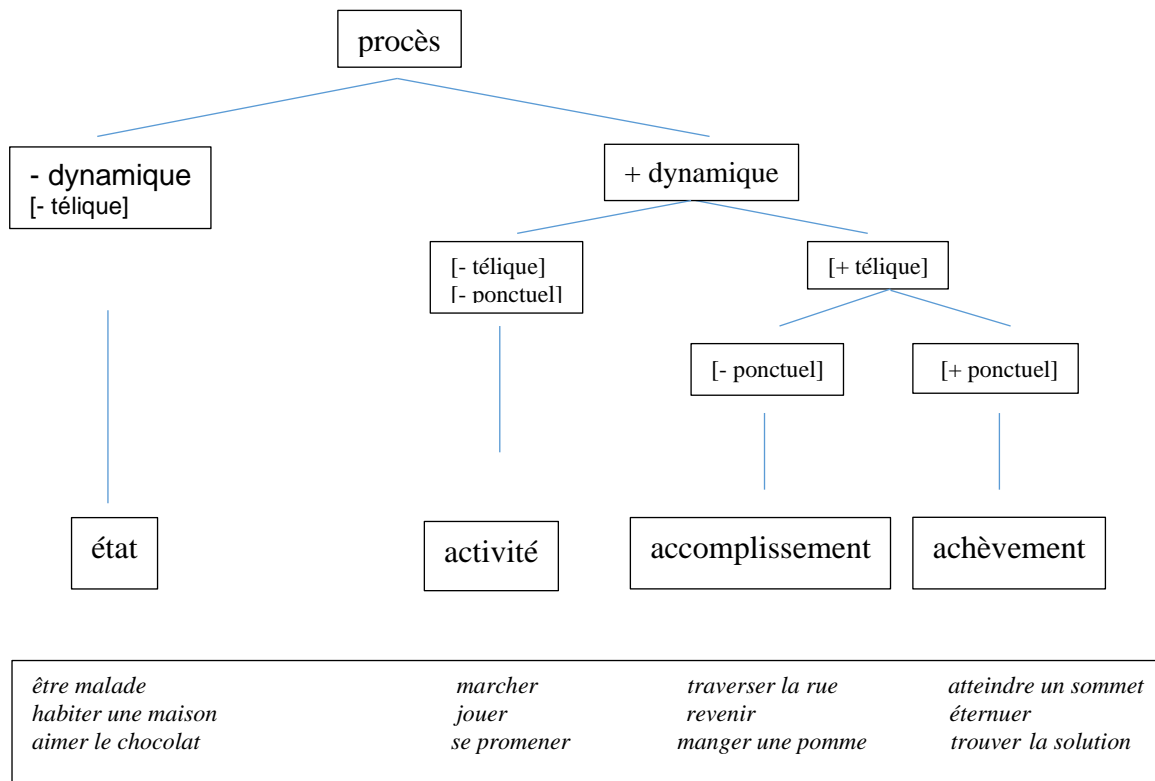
procès

- dynamique
[- télique]

+ dynamique

[- télique]
[- ponctuel]

[+ télique]

[- ponctuel]

[+ ponctuel]

état

activité

accomplissement

achèvement

| | | | |
|---|---|---|---|
| *être malade* | *marcher* | *traverser la rue* | *atteindre un sommet* |
| *habiter une maison* | *jouer* | *revenir* | *éternuer* |
| *aimer le chocolat* | *se promener* | *manger une pomme* | *trouver la solution* |